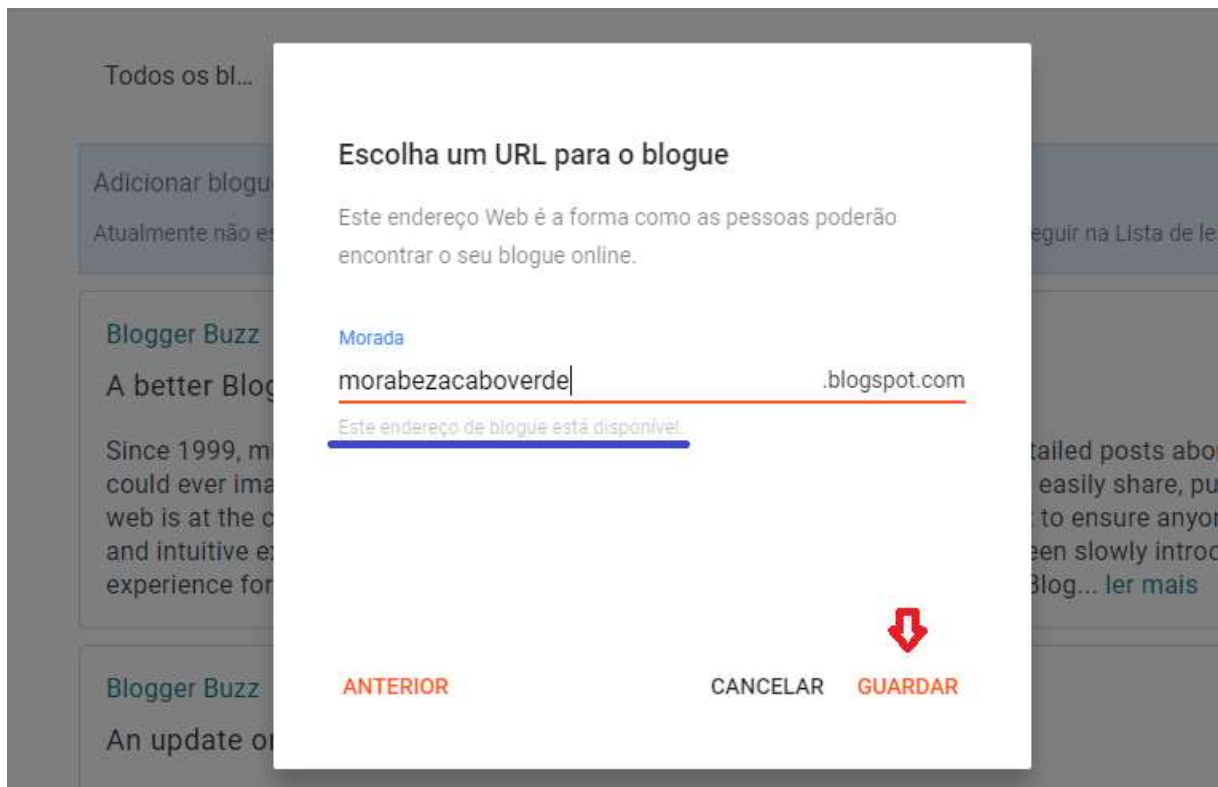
Todos os bl...

Adicionar blogu

Atualmente não es

eguir na Lista de le

Blogger Buzz

A better Blog

Since 1999, m

could ever ima

web is at the c

and intuitive e

experience fo

tailed posts abo

easily share, pu

to ensure anyo

een slowly intro

Blog... ler mais

Blogger Buzz

An update o

Escolha um URL para o blogue

Este endereço Web é a forma como as pessoas poderão encontrar o seu blogue online.

Morada

morabezacaboverde

.blogspot.com

Este endereço de blogue está disponível.

ANTERIOR

CANCELAR

GUARDAR